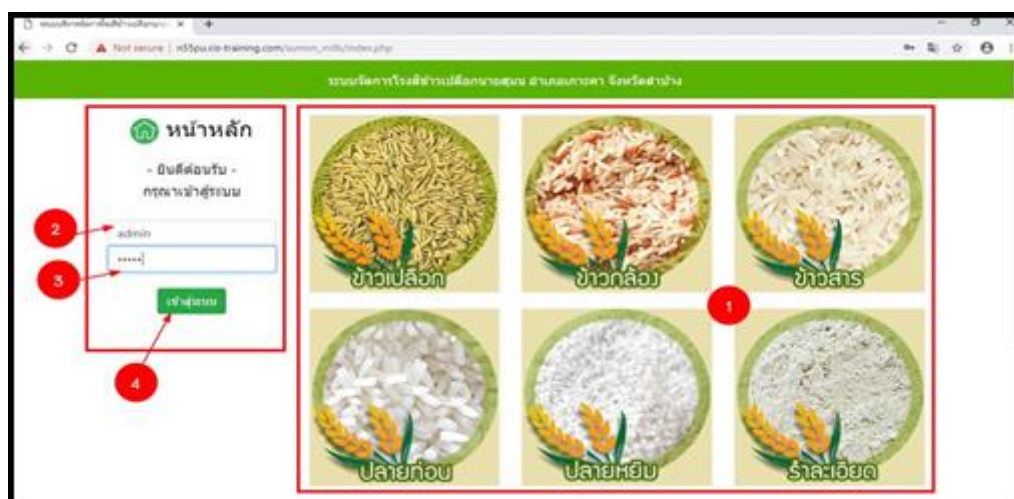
Not secure | n55pu.co-training.com/sumon_mills/index.php

ระบบจัดการโรงสีข้าวเปลือกนายสุมน อำเภอเกาะคา จังหวัดลำปาง

หน้าหลัก

- ยินดีต้อนรับ -
กรุณาเข้าสู่ระบบ

2

admin

3

•••••

เข้าสู่ระบบ

4

ข้าวเปลือก

ข้าวกล้อง

ข้าวสาร

1

ปลายท่อน

ปลายหยิบ

รำละเอียด